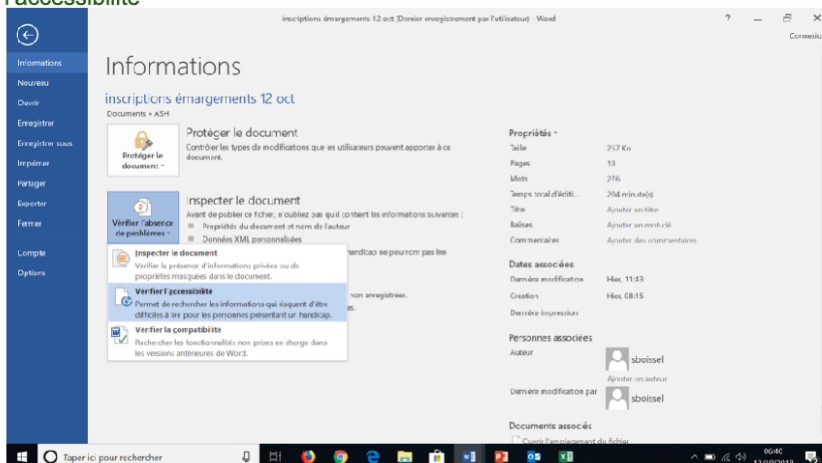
l'accessibilité

inscriptions émargements 12 oct (Dernier enregistrement par l'utilisateur) - Word

? — ✕

Connexion

Informations
Nouveau
Ouvrir
Enregistrer
Enregistrer sous
Imprimer
Partager
Exporter
Fermer

Compte
Options

Informations

inscriptions émargements 12 oct
Documents » ASH

Protéger le document
Protéger le document
Contrôler les types de modifications que les utilisateurs peuvent apporter à ce document.

Vérifier l'absence de problèmes
Inspecter le document
Avant de publier ce fichier, n'oubliez pas qu'il contient les informations suivantes :
Propriétés du document et nom de l'auteur
Données XML personnalisées
handicap ne pourront pas lire

Inspecter le document
Vérifier la présence d'informations privées ou de propriétés masquées dans le document.

Vérifier l'accessibilité
Permet de rechercher les informations qui risquent d'être difficiles à lire pour les personnes présentant un handicap.

non enregistrées.
es.

Vérifier la compatibilité
Rechercher les fonctionnalités non prises en charge dans les versions antérieures de Word.

Propriétés
Taille 257 Ko
Pages 13
Mots 276
Temps total d'éditi... 204 minute(s)
Titre Ajouter un titre
Balises Ajouter un mot clé
Commentaires Ajouter des commentaires

Dates associées
Dernière modification Hier, 11:43
Création Hier, 08:15
Dernière impression

Personnes associées
Auteur sboissel
Ajouter un auteur
Dernière modification par sboissel

Documents associés
Ouvrir l'emplacement du fichier

Taper ici pour rechercher

06:40
12/10/2018